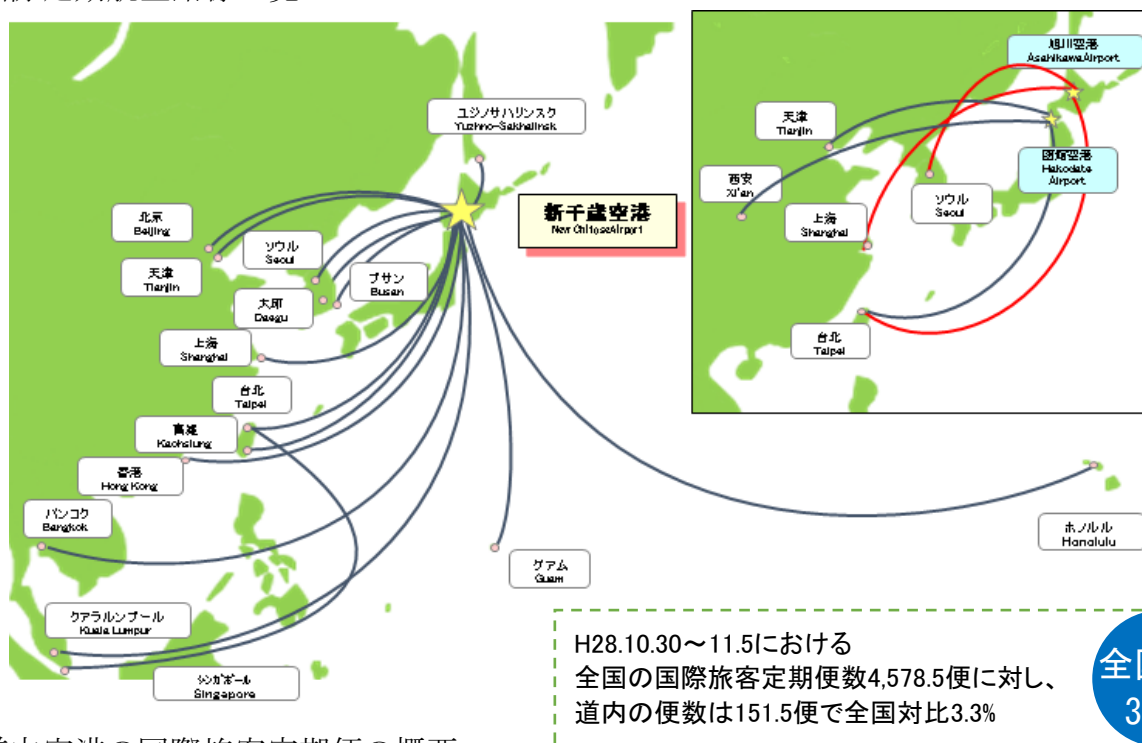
ユジノサハリンスク
Yuzhno-Sakhalinsk

新千歳空港
New Chitose Airport

北京
Beijing

天津
Tianjin

ソウル
Seoul

プサン
Busan

大邱
Daegu

上海
Shanghai

台北
Taipei

高雄
Kaohsiung

香港
Hong Kong

バンコク
Bangkok

クアラルンプール
Kuala Lumpur

シンガポール
Singapore

グアム
Guam

ホノルル
Honolulu

旭川空港
Asahikawa Airport

天津
Tianjin

西安
Xi'an

函館空港
Hakodate Airport

ソウル
Seoul

上海
Shanghai

台北
Taipei

H28.10.30～11.5における
全国の国際旅客定期便数4,578.5便に対し、
道内の便数は151.5便で全国対比3.3%

全国
3